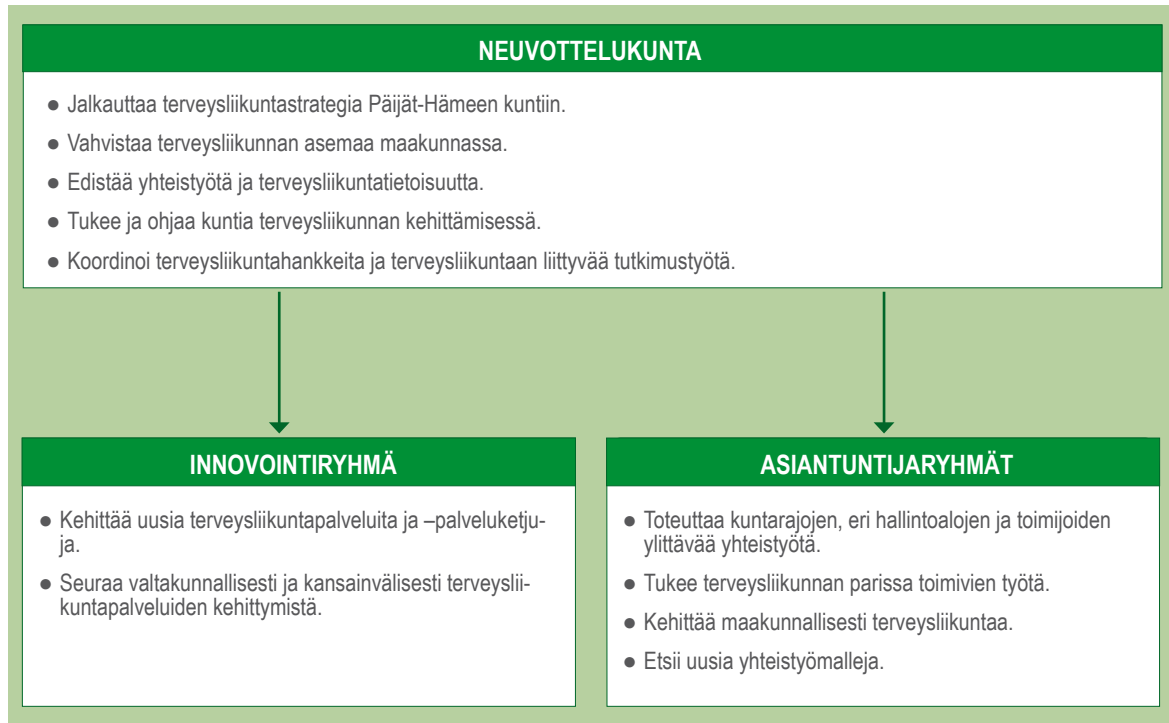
NEUVOTTELUKUNTA

- Jalkauttaa terveysliikuntastrategia Päijät-Hämeen kuntiin.
- Vahvistaa terveysliikunnan asemaa maakunnassa.
- Edistää yhteistyötä ja terveysliikuntatietoisuutta.
- Tukee ja ohjaa kuntia terveysliikunnan kehittämisessä.
- Koordinoi terveysliikuntahankkeita ja terveysliikuntaan liittyvää tutkimustyötä.

INNOVOINTIRYHMÄ

- Kehittää uusia terveysliikuntapalveluita ja –palveluketjuja.
- Seuraa valtakunnallisesti ja kansainvälisesti terveysliikuntapalveluiden kehittymistä.

ASIANTUNTIJARYHMÄT

- Toteuttaa kuntarajojen, eri hallintoalojen ja toimijoiden ylittävää yhteistyötä.
- Tukee terveysliikunnan parissa toimivien työtä.
- Kehittää maakunnallisesti terveysliikuntaa.
- Etsii uusia yhteistyömalleja.